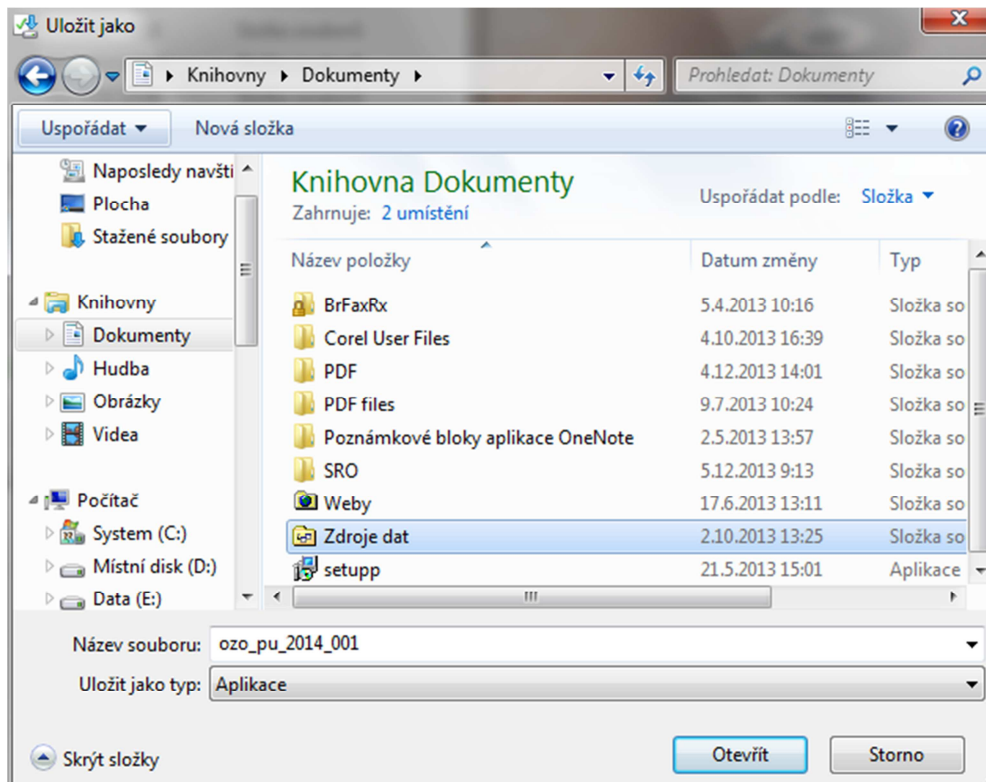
Uložit jako

Knihovny ▸ Dokumenty ▸

Prohledat: Dokumenty

Uspořádat ▾ Nová složka

Naposledy navšti
Plocha
Stažené soubory
Knihovny
Dokumenty
Hudba
Obrázky
Videa
Počítač
System (C:)
Místní disk (D:)
Data (E:)

Knihovna Dokumenty
Zahrnuje: 2 umístění

Uspořádat podle: Složka ▾

| Název položky | Datum změny | Typ |
|---|---|---|
| BrFaxRx | 5.4.2013 10:16 | Složka so |
| Corel User Files | 4.10.2013 16:39 | Složka so |
| PDF | 4.12.2013 14:01 | Složka so |
| PDF files | 9.7.2013 10:24 | Složka so |
| Poznámkové bloky aplikace OneNote | 2.5.2013 13:57 | Složka so |
| SRO | 5.12.2013 9:13 | Složka so |
| Weby | 17.6.2013 13:11 | Složka so |
| Zdroje dat | 2.10.2013 13:25 | Složka so |
| setupp | 21.5.2013 15:01 | Aplikace |

Název souboru: ozo_pu_2014_001

Uložit jako typ: Aplikace

Skrýt složky

Otevřít

Storno